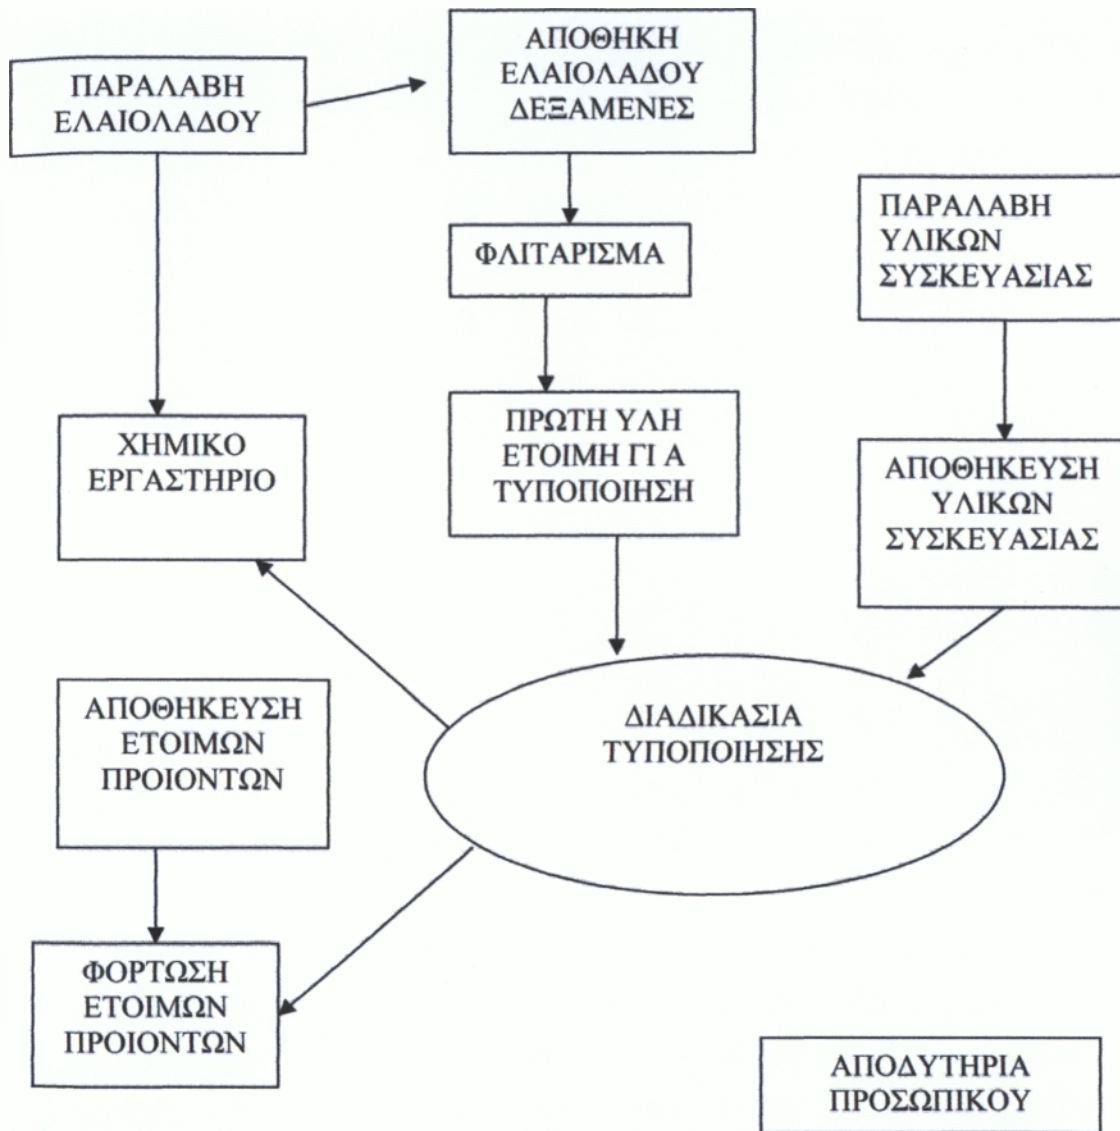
ΠΑΡΑΛΑΒΗ ΕΛΑΙΟΛΑΔΟΥ

ΑΠΟΘΗΚΗ ΕΛΑΙΟΛΑΔΟΥ ΔΕΞΑΜΕΝΕΣ

ΦΛΙΤΑΡΙΣΜΑ

ΠΑΡΑΛΑΒΗ ΥΛΙΚΩΝ ΣΥΣΚΕΥΑΣΙΑΣ

ΧΗΜΙΚΟ ΕΡΓΑΣΤΗΡΙΟ

ΠΡΩΤΗ ΥΛΗ ΕΤΟΙΜΗ ΓΙ Α ΤΥΠΟΠΟΙΗΣΗ

ΑΠΟΘΗΚΕΥΣΗ ΥΛΙΚΩΝ ΣΥΣΚΕΥΑΣΙΑΣ

ΑΠΟΘΗΚΕΥΣΗ ΕΤΟΙΜΩΝ ΠΡΟΙΟΝΤΩΝ

ΔΙΑΔΙΚΑΣΙΑ ΤΥΠΟΠΟΙΗΣΗΣ

ΦΟΡΤΩΣΗ ΕΤΟΙΜΩΝ ΠΡΟΙΟΝΤΩΝ

ΑΠΟΔΥΤΗΡΙΑ ΠΡΟΣΩΠΙΚΟΥ